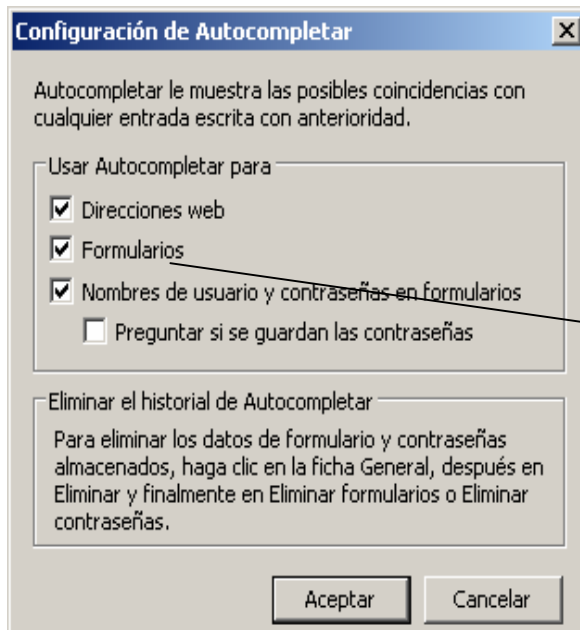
Configuración de Autocompletar

X

Autocompletar le muestra las posibles coincidencias con cualquier entrada escrita con anterioridad.

Usar Autocompletar para

Direcciones web

Formularios

Nombres de usuario y contraseñas en formularios

Preguntar si se guardan las contraseñas

Eliminar el historial de Autocompletar

Para eliminar los datos de formulario y contraseñas almacenados, haga clic en la ficha General, después en Eliminar y finalmente en Eliminar formularios o Eliminar contraseñas.

Aceptar

Cancelar